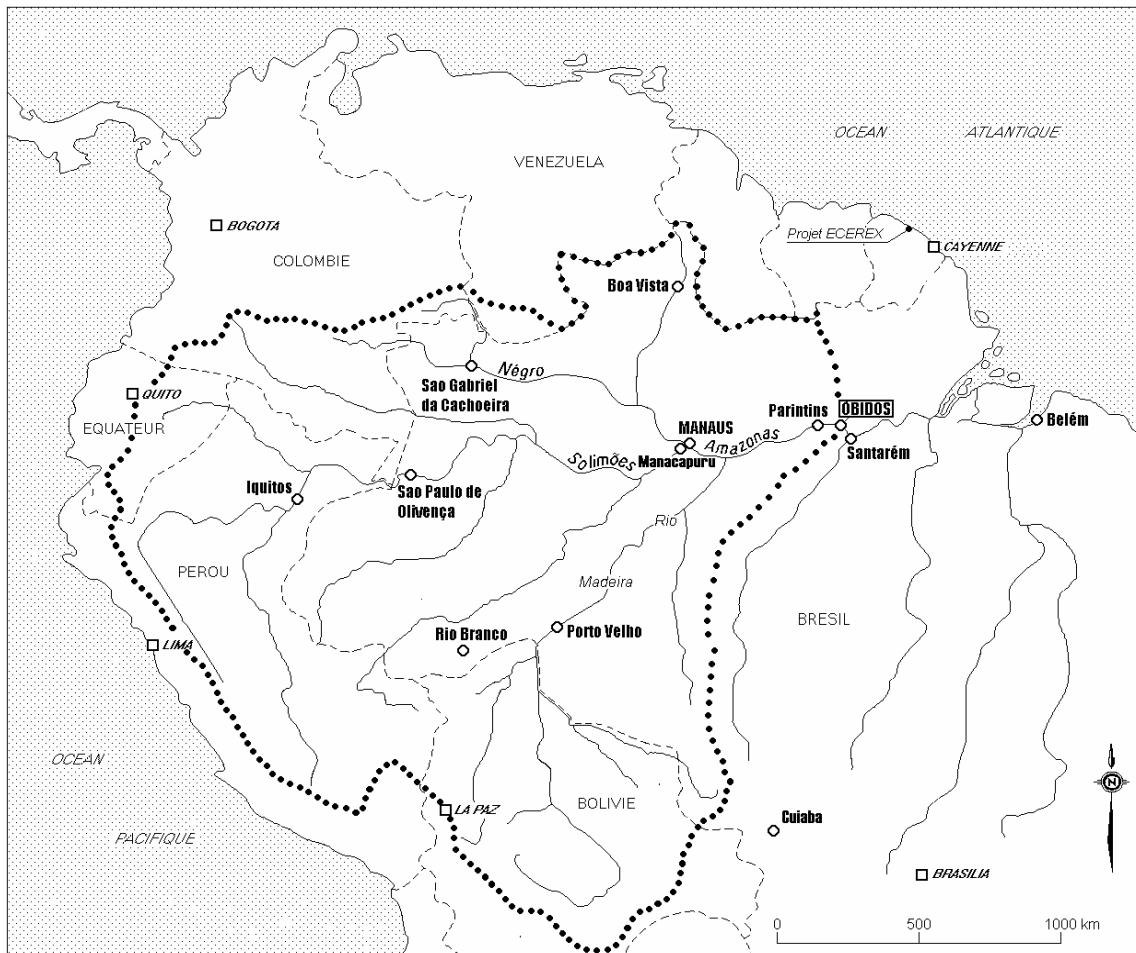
OCEAN ATLANTIQUE

VENEZUELA

BOGOTA

COLOMBIE

Projet ECEREX

CAYENNE

Boa Vista

Négro

QUITO

Sao Gabriel da Cachoeira

EQUATEUR

MANAUS

Parintins

OBIDOS

Belém

Amazonas

Solimões

Manacapuru

Santarém

Iquitos

Sao Paulo de Olivença

Rio

PEROU

Madeira

BRESIL

Rio Branco

Porto Velho

LIMA

OCEAN

N

LA PAZ

BOLIVIE

Cuiaba

PACIFIQUE

BRASILIA

0 500 1000 km